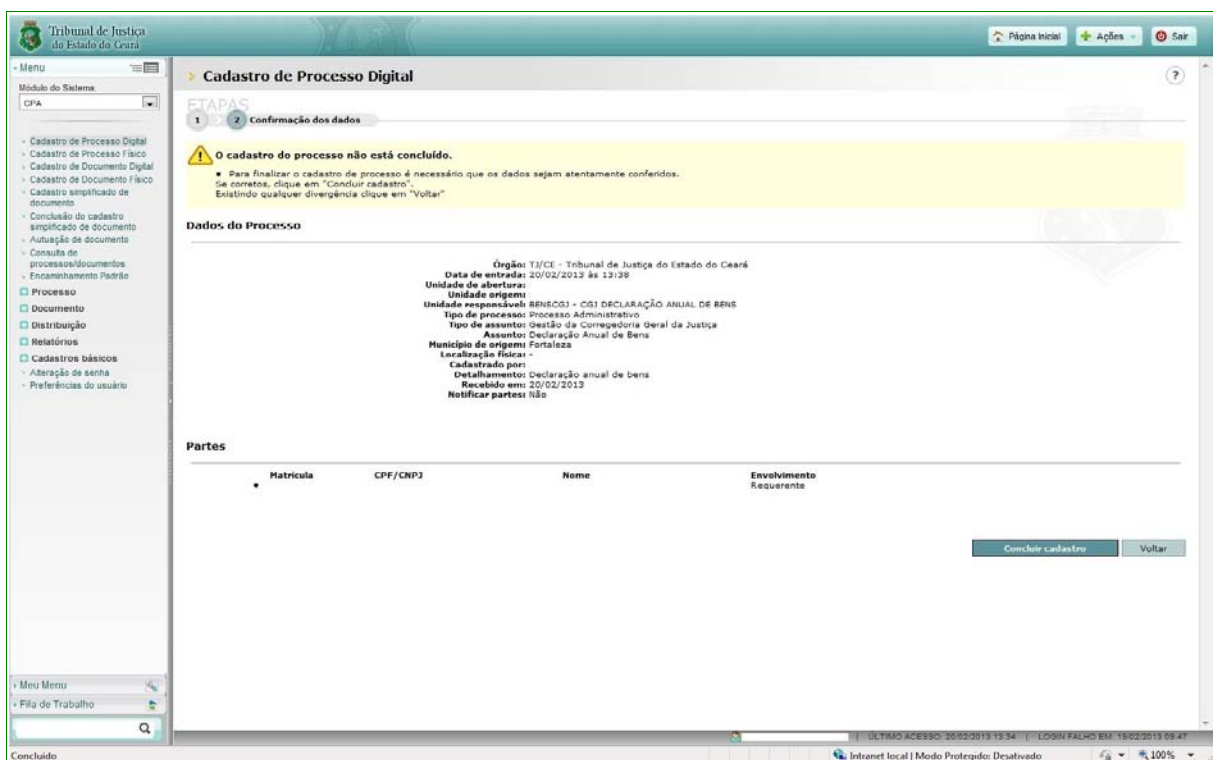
Tribunal de Justiça do Estado do Ceará

Página Inicial
Ações
Sair

Menu
Módulo do Sistema:
CPA

Cadastro de Processo Digital
Cadastro de Processo Físico
Cadastro de Documento Digital
Cadastro de Documento Físico
Cadastro simplificado de documento
Conclusão do cadastro simplificado de documento
Autuação de documento
Consulta de processos/documentos
Encaminhamento Padrão
Processo
Documento
Distribuição
Relatórios
Cadastros básicos
Alteração de senha
Preferências do usuário

Meu Menu
Fila de Trabalho

Cadastro de Processo Digital

?

ETAPAS
1
2 Confirmação dos dados

O cadastro do processo não está concluído.

• Para finalizar o cadastro de processo é necessário que os dados sejam atentamente conferidos.
Se corretos, clique em "Concluir cadastro".
Existindo qualquer divergência clique em "Voltar"

Dados do Processo

Órgão: TJ/CE - Tribunal de Justiça do Estado do Ceará
Data de entrada: 20/02/2013 às 13:38
Unidade de abertura:
Unidade origem:
Unidade responsável: BENSCGJ - CGJ DECLARAÇÃO ANUAL DE BENS
Tipo de processo: Processo Administrativo
Tipo de assunto: Gestão da Corregedoria Geral da Justiça
Assunto: Declaração Anual de Bens
Município de origem: Fortaleza
Localização física: -
Cadastrado por:
Detalhamento: Declaração anual de bens
Recebido em: 20/02/2013
Notificar partes: Não

Partes

| Matrícula | CPF/CNPJ | Nome | Envolvimento |
|---|---|---|---|
| • | | | Requerente |

Concluir cadastro
Voltar

| ÚLTIMO ACESSO: 20/02/2013 13:34 | LOGIN FALHO EM: 18/02/2013 09:47

Concluído
Intranet local | Modo Protegido: Desativado
100%